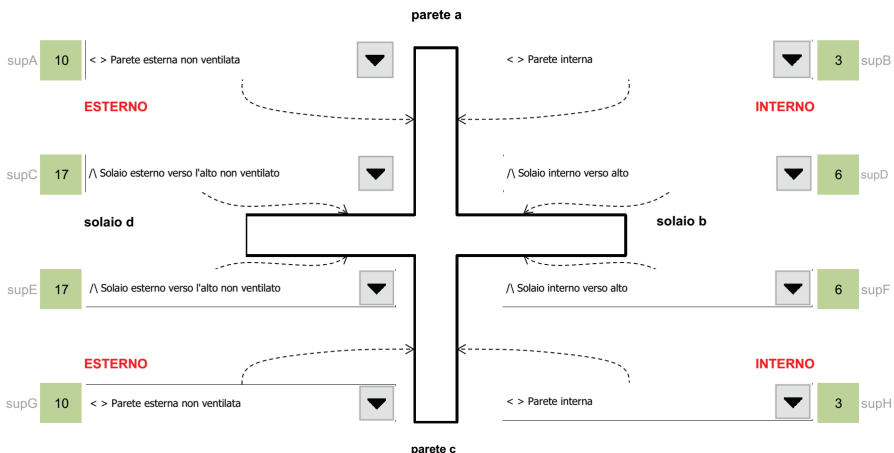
parete a

supA 10 < > Parete esterna non ventilata

< > Parete interna 3 supB

ESTERNO

INTERNO

supC 17 /\ Solaio esterno verso l'alto non ventilato

/\ Solaio interno verso alto 6 supD

solaio d

solaio b

supE 17 /\ Solaio esterno verso l'alto non ventilato

/\ Solaio interno verso alto 6 supF

ESTERNO

INTERNO

supG 10 < > Parete esterna non ventilata

< > Parete interna 3 supH

parete c